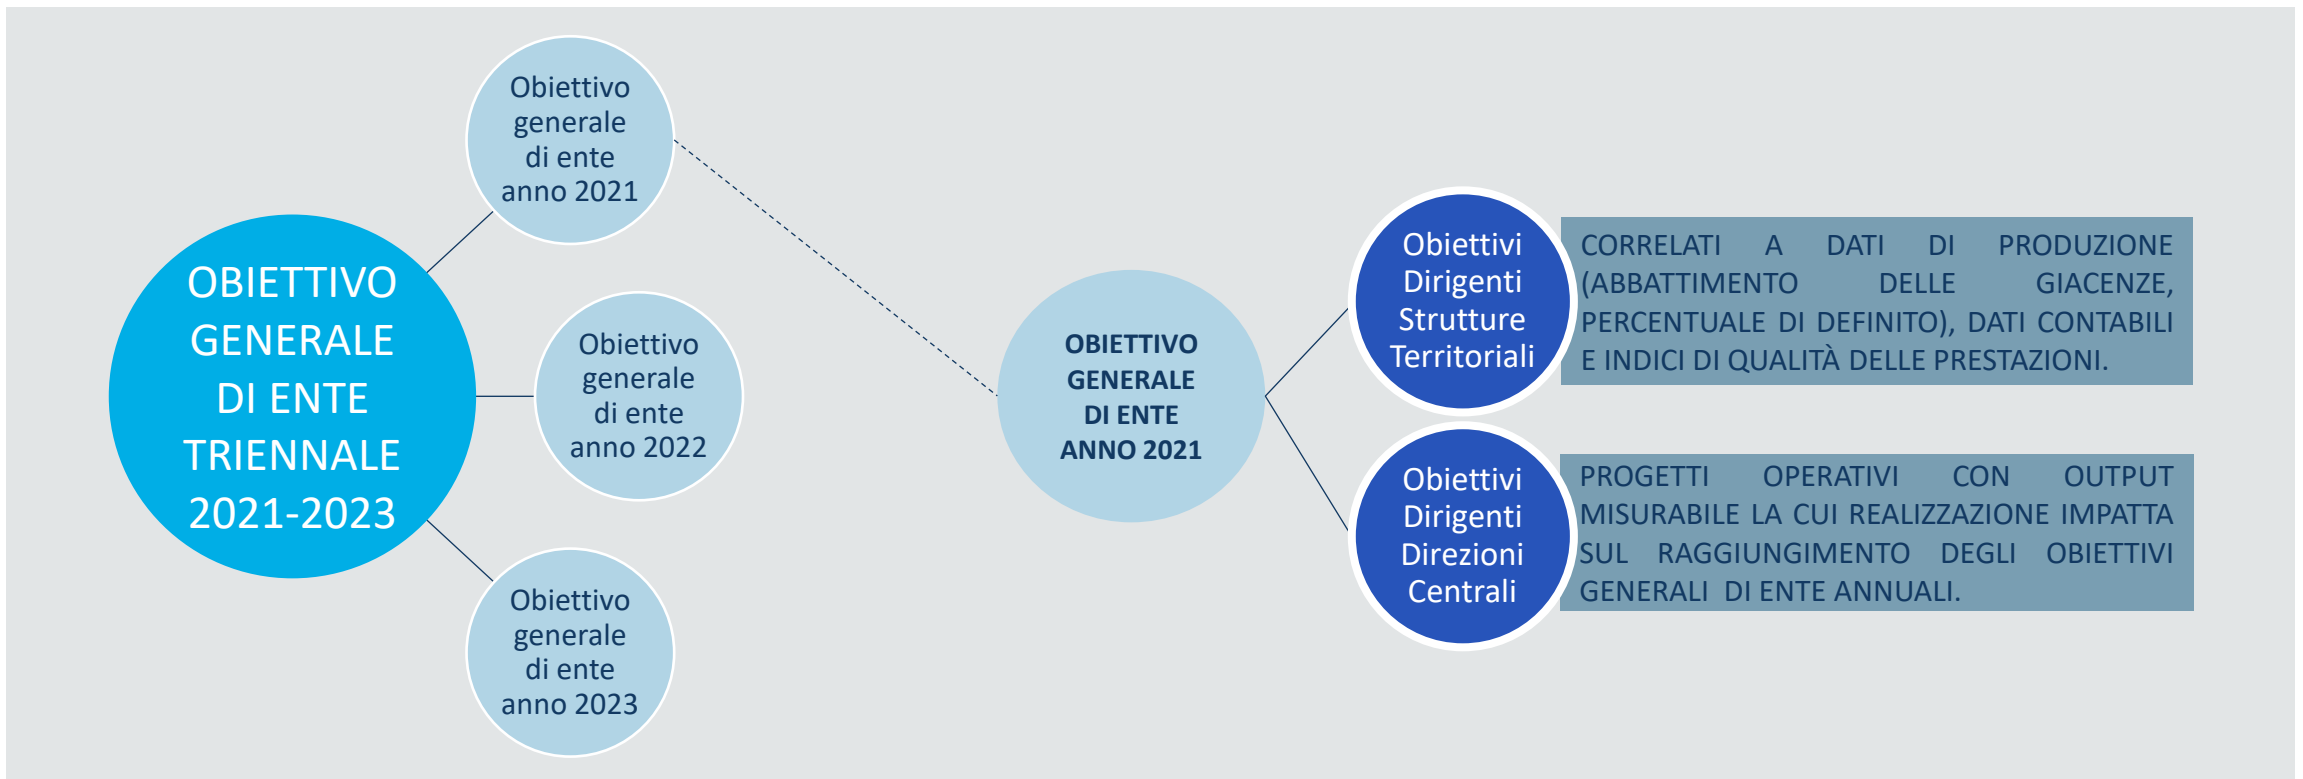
OBIETTIVO GENERALE DI ENTE TRIENNALE 2021-2023

Obiettivo generale di ente anno 2021

Obiettivo generale di ente anno 2022

Obiettivo generale di ente anno 2023

OBIETTIVO GENERALE DI ENTE ANNO 2021

Obiettivi Dirigenti Strutture Territoriali

CORRELATI A DATI DI PRODUZIONE (ABBATTIMENTO DELLE GIACENZE, PERCENTUALE DI DEFINITO), DATI CONTABILI E INDICI DI QUALITÀ DELLE PRESTAZIONI.

Obiettivi Dirigenti Direzioni Centrali

PROGETTI OPERATIVI CON OUTPUT MISURABILE LA CUI REALIZZAZIONE IMPATTA SUL RAGGIUNGIMENTO DEGLI OBIETTIVI GENERALI DI ENTE ANNUALI.